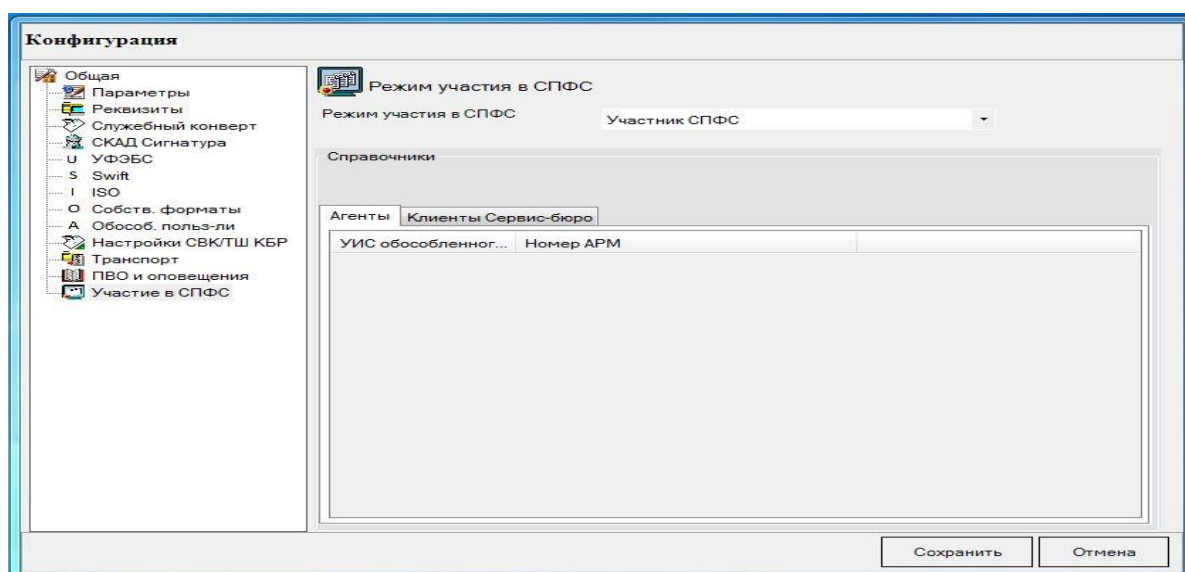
Конфигурация

Общая
Параметры
Реквизиты
Служебный конверт
СКАД Сигнатура
U УФЭБС
S Swift
I ISO
O Собств. форматы
A Обособ. польз-ли
Настройки СВК/ТШ КБР
Транспорт
ПВО и оповещения
Участие в СПФС

Режим участия в СПФС

Режим участия в СПФС
Участник СПФС

Справочники

Агенты
Клиенты Сервис-бюро

| УИС обособленног... | Номер АРМ |
|---|---|

Сохранить
Отмена